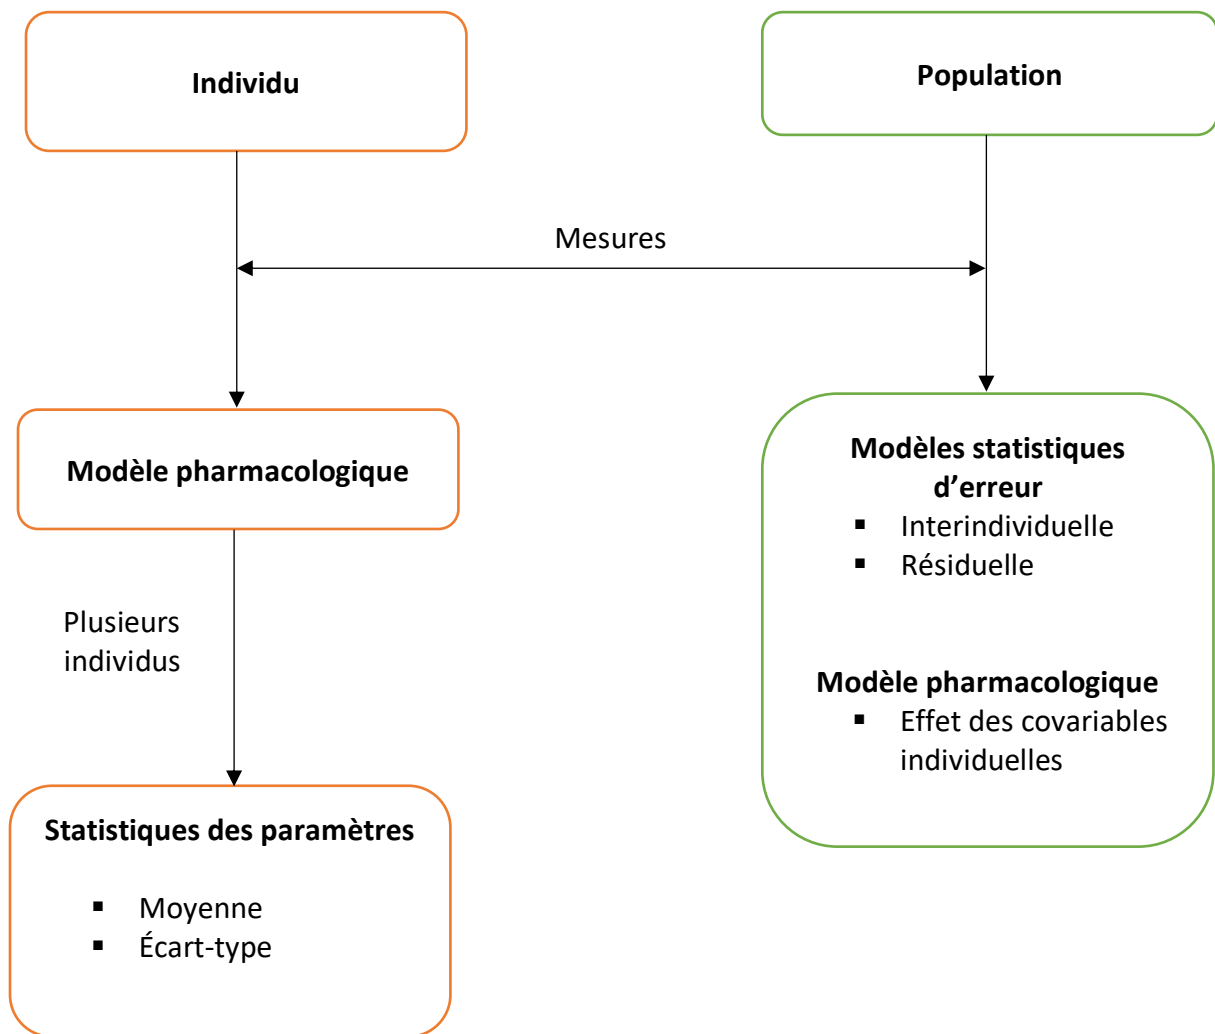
Individu

Population

Mesures

Modèle pharmacologique

Modèles statistiques d’erreur
- Interindividuelle
- Résiduelle

Modèle pharmacologique
- Effet des covariables individuelles

Plusieurs individus

Statistiques des paramètres
- Moyenne
- Écart-type